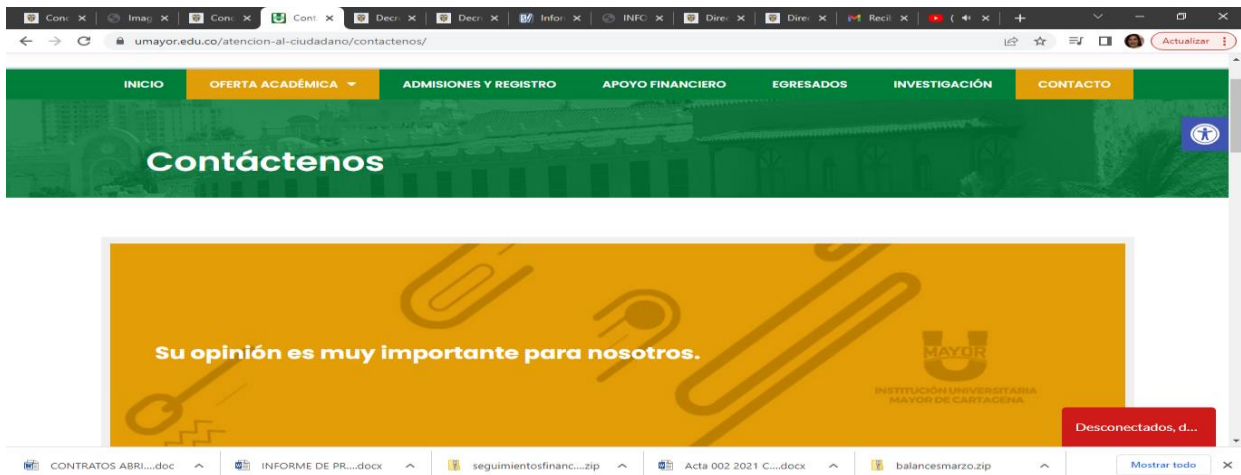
Conc × | Imag × | Conc × | Cont × | Decr × | Decr × | Infor × | INFO × | Direc × | Direc × | Recil × | ( × | +

umayor.edu.co/atencion-al-ciudadano/contactenos/

Actualizar

INICIO | OFERTA ACADÉMICA | ADMISIONES Y REGISTRO | APOYO FINANCIERO | EGRESADOS | INVESTIGACIÓN | CONTACTO

Contáctenos

Su opinión es muy importante para nosotros.

MAYOR
INSTITUCIÓN UNIVERSITARIA MAYOR DE CARTAGENA

Desconectados, d...

CONTRATOS ABRI....doc | INFORME DE PR....docx | seguimientosfinanc....zip | Acta 002 2021 C....docx | balancesmarzo.zip | Mostrar todo